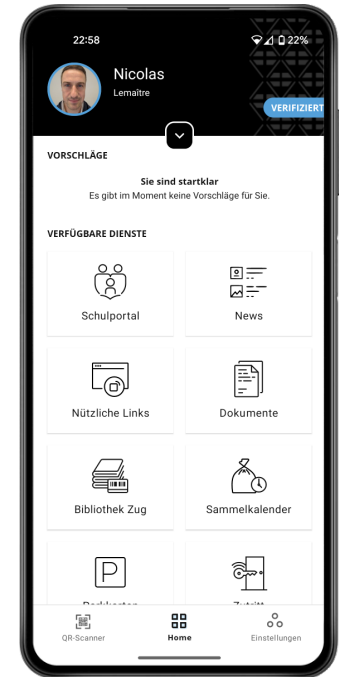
22:58

22%

Nicolas
Lemaître

VERIFIZIERT

VORSCHLÄGE

Sie sind startklar
Es gibt im Moment keine Vorschläge für Sie.

VERFÜGBARE DIENSTE

Schulportal

News

Nützliche Links

Dokumente

Bibliothek Zug

Sammelkalender

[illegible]

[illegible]

QR-Scanner

Home

Einstellungen